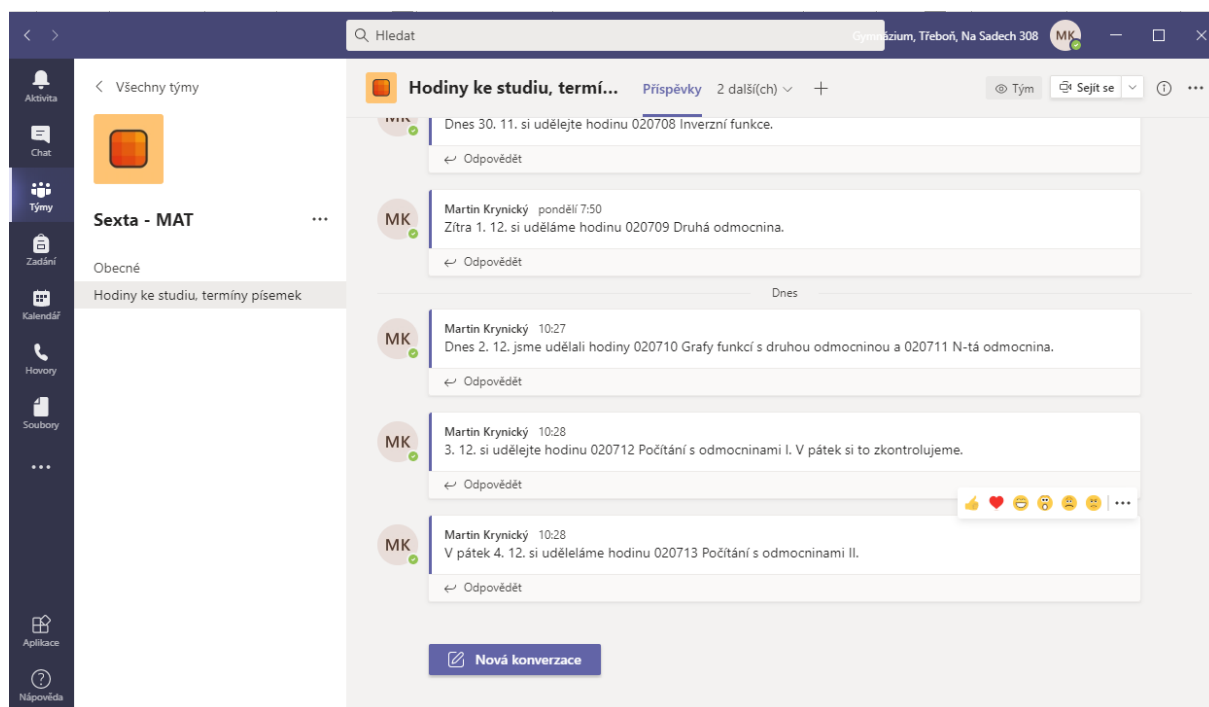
Hledat

Gymnázium, Třeboň, Na Sadech 308 MK

Aktivita

Chat

Týmy

Zadání

Kalendář

Hovory

Soubory

...

Aplikace

Nápověda

Všechny týmy

Sexta - MAT ...

Obecné

Hodiny ke studiu, termíny písemek

Hodiny ke studiu, termí... Příspěvky 2 další(ch) +

Tým Sejít se

MK

Dnes 30. 11. si udělejte hodinu 020708 Inverzní funkce.

Odpovědět

MK

Martin Krynický pondělí 7:50

Zítra 1. 12. si uděláme hodinu 020709 Druhá odmocnina.

Odpovědět

Dnes

MK

Martin Krynický 10:27

Dnes 2. 12. jsme udělali hodiny 020710 Grafy funkcí s druhou odmocninou a 020711 N-tá odmocnina.

Odpovědět

MK

Martin Krynický 10:28

3. 12. si udělejte hodinu 020712 Počítání s odmocninami I. V pátek si to zkontrolujeme.

Odpovědět

MK

Martin Krynický 10:28

V pátek 4. 12. si uděleláme hodinu 020713 Počítání s odmocninami II.

Odpovědět

Nová konverzace